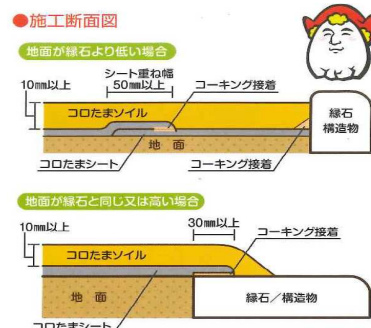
●施工断面図

地面が縁石より低い場合

10㎜以上

シート重ね幅
50㎜以上

コーキング接着

縁石
構造物

コロたまソイル

地　面

コロたまシート

コーキング接着

地面が縁石と同じ又は高い場合

10㎜以上

30㎜以上

コーキング接着

コロたまソイル

地　面

縁石／構造物

コロたまシート